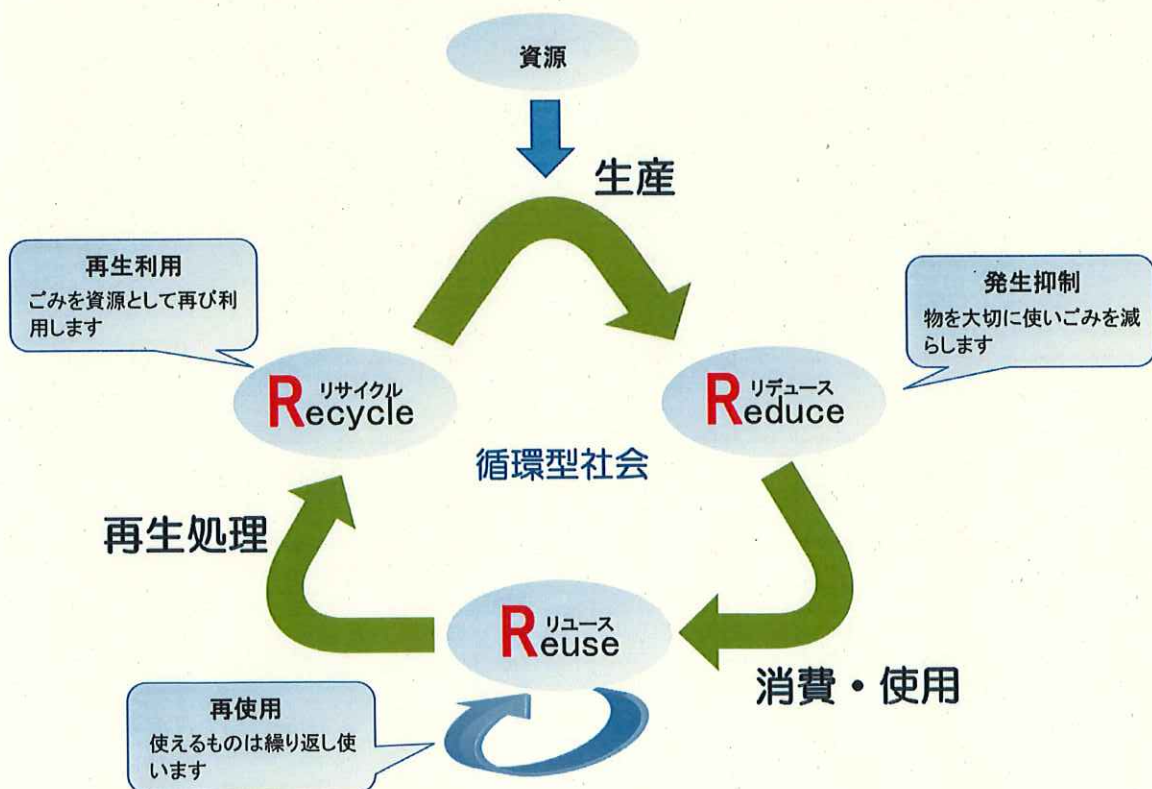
資源

生産

再生利用
ごみを資源として再び利用します

発生抑制
物を大切に使いごみを減らします

リサイクル
Recycle

リデュース
Reduce

循環型社会

再生処理

リユース
Reuse

消費・使用

再使用
使えるものは繰り返し使います